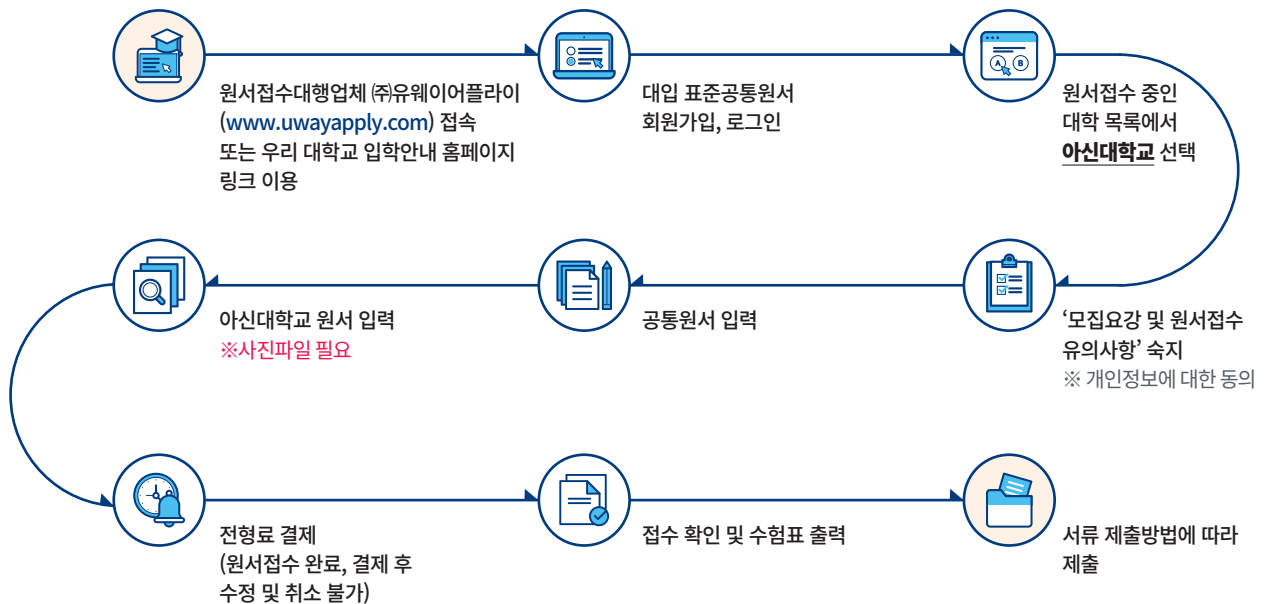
원서접수대행업체 ㈜유웨이어플라이 (www.uwayapply.com) 접속 또는 우리 대학교 입학안내 홈페이지 링크 이용

대입 표준공통원서 회원가입, 로그인

원서접수 중인 대학 목록에서 아신대학교 선택

A B

'모집요강 및 원서접수 유의사항' 숙지
※ 개인정보에 대한 동의

공통원서 입력

아신대학교 원서 입력
※사진파일 필요

전형료 결제 (원서접수 완료, 결제 후 수정 및 취소 불가)

접수 확인 및 수험표 출력

서류 제출방법에 따라 제출